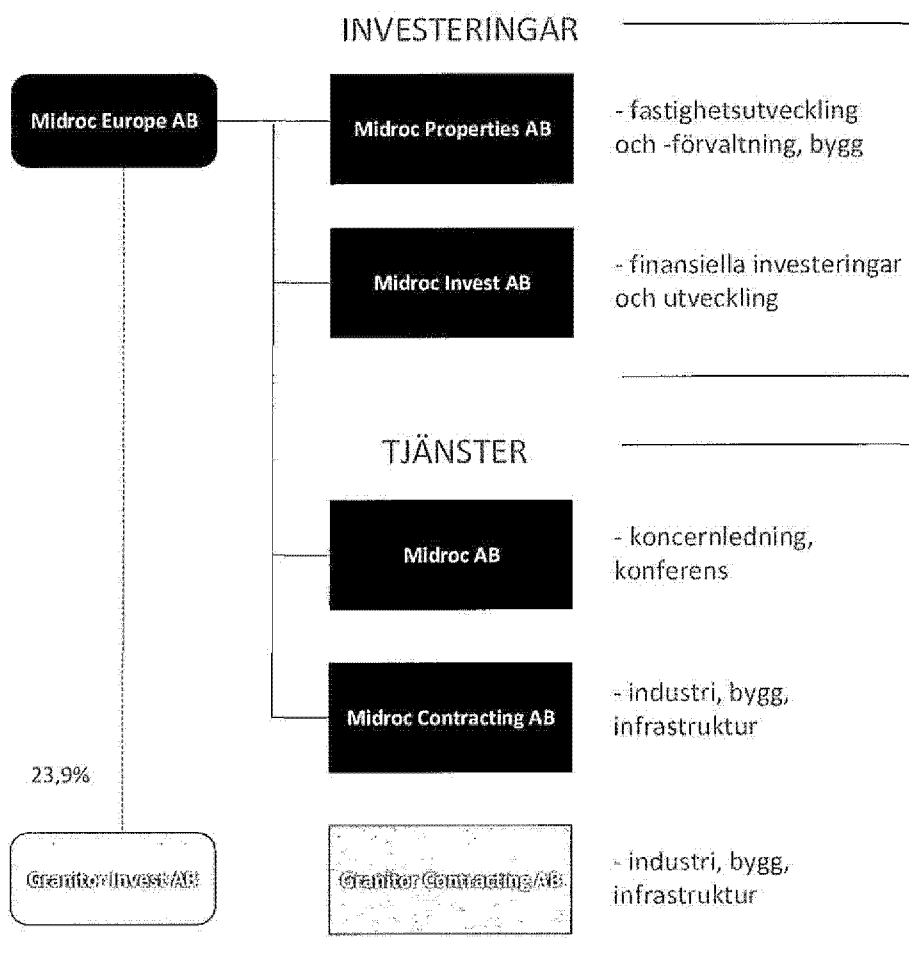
INVESTERINGAR

Midroc Europe AB

Midroc Properties AB

- fastighetsutveckling och -förvaltning, bygg

Midroc Invest AB

- finansiella investeringar och utveckling

TJÄNSTER

Midroc AB

- koncernledning, konferens

Midroc Contracting AB

- industri, bygg, infrastruktur

23,9%

Granitor Invest AB

Granitor Contracting AB

- industri, bygg, infrastruktur